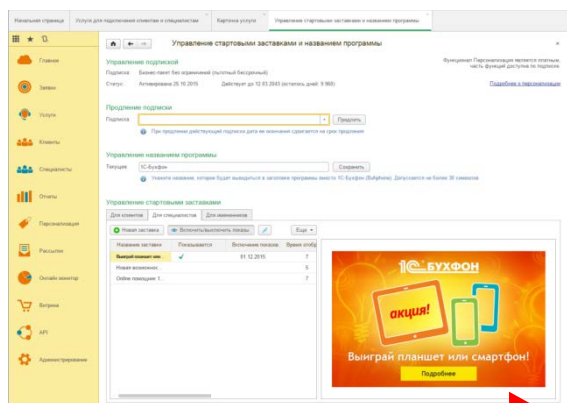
Начальная страница | Услуги для подключения клиентов и специалистов | Карточка услуги | Управление стартовыми заставками и названием программы

Главное
Заявки
Услуги
Клиенты
Специалисты
Отчеты
Персонализация
Рассылки
Онлайн-монитор
Витрина
API
Администрирование

Управление стартовыми заставками и названием программы

Управление подпиской
Подписка: Бизнес-пакет без ограничений (пилотный бесконечный)
Статус: Активирована 29.10.2015 Действует до 12.03.2043 (осталось дней: 9 960)

Функционал Персонализации является платным, часть функций доступна по подписке.
Подробнее о персонализации

Продление подписки
Подписка: Продлить
При продлении действующей подписки дата ее окончания сдвигается на срок продления

Управление названием программы
Текущее: 1С-Буфхон Сохранить
Укажите название, которое будет выводиться в заголовке программы вместо 1С:Бухфон (Buhphone). Допускается не более 30 символов

Управление стартовыми заставками
Для клиентов | Для специалистов | Для анимированных

Новая заставка | Включить/выключить показ | Еще

| Название заставки | Показывается | Включение показа | Время отобр |
|---|---|---|---|
| Выиграй планшет или... | ✓ | 01.12.2015 | 7 |
| Новая возможность... | | | 5 |
| Online-помощник 1... | | | 7 |

1С БУХФОН
акция!
Выиграй планшет или смартфон!
Подробнее